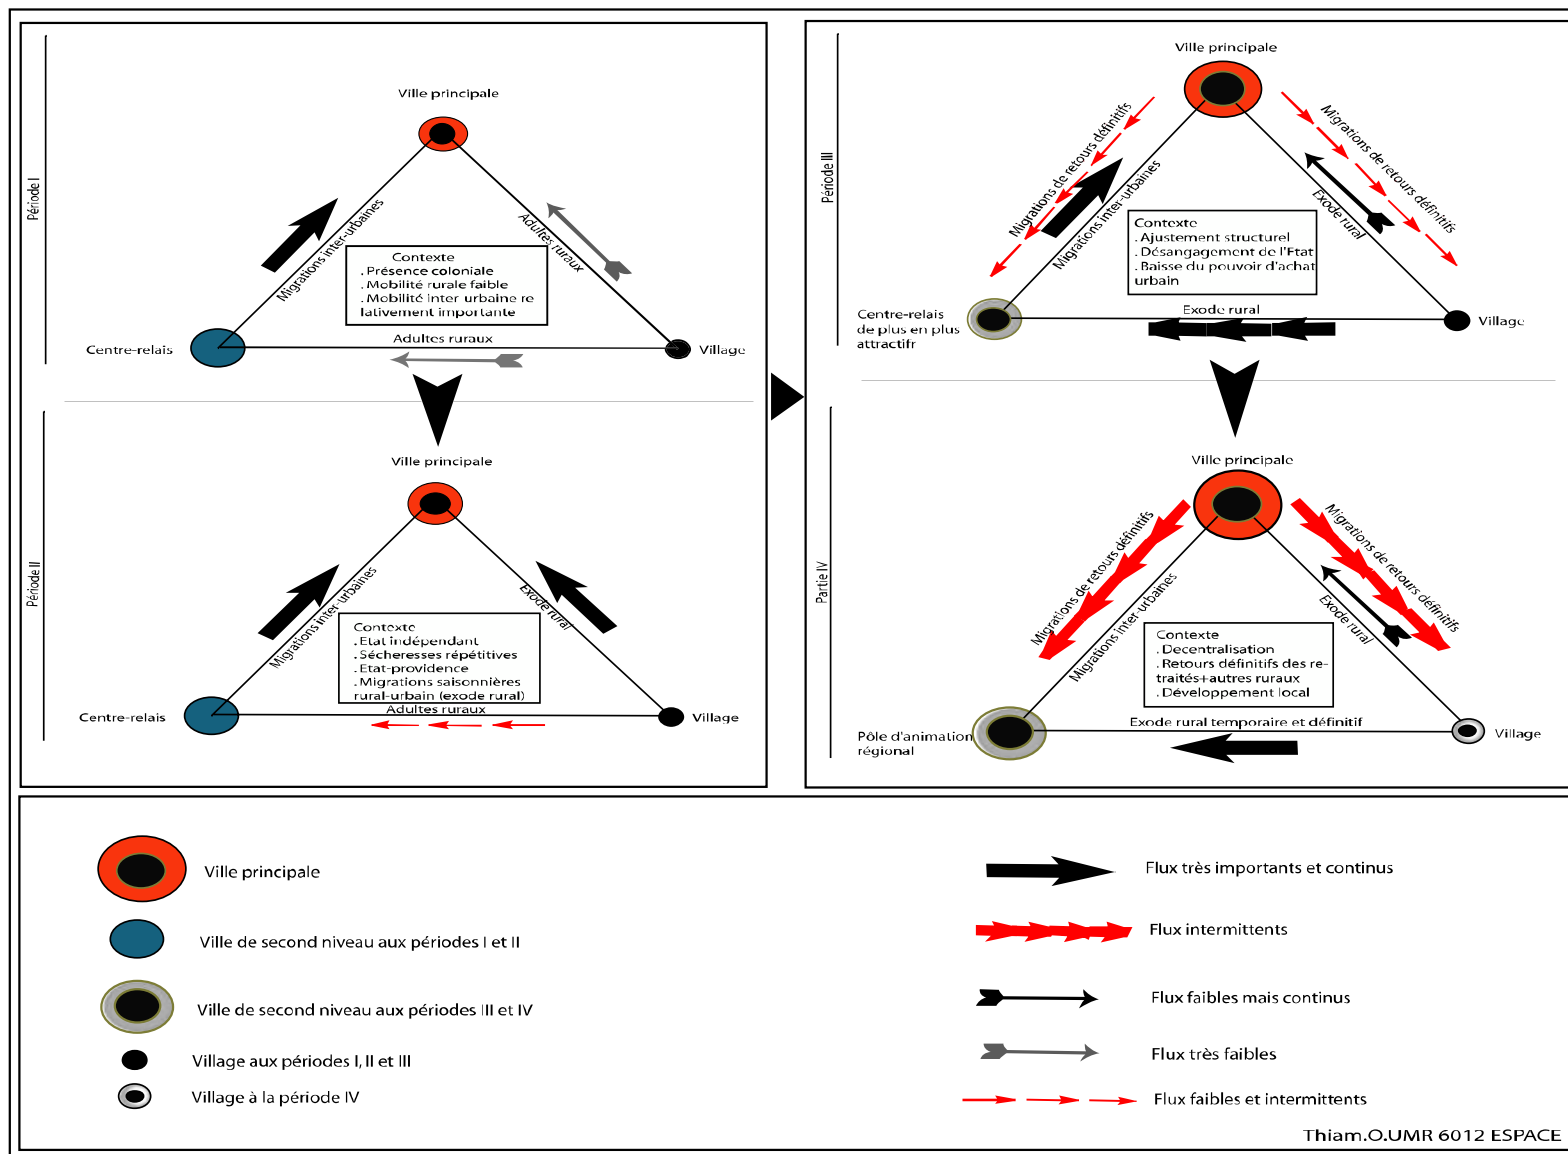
Période I

Ville principale

Migrations inter-urbaines

Adultes ruraux

Contexte
. Présence coloniale
. Mobilité rurale faible
. Mobilité inter urbaine relativement importante

Centre-relais

Adultes ruraux

Village

Période II

Ville principale

Migrations inter-urbaines

Exode rural

Contexte
. Etat indépendant
. Sécheresses répétitives
. Etat-providence
. Migrations saisonnières rural-urbain (exode rural)

Centre-relais

Adultes ruraux

Village

Période III

Ville principale

Migrations de retours définitifs

Migrations inter-urbaines

Migrations de retours définitifs

Exode rural

Contexte
. Ajustement structurel
. Désangagement de l'Etat
. Baisse du pouvoir d'achat urbain

Centre-relais de plus en plus attractifr

Exode rural

Village

Partie IV

Ville principale

Migrations de retours définitifs

Migrations inter-urbaines

Migrations de retours définitifs

Exode rural

Contexte
. Decentralisation
. Retours définitifs des retraités+autres ruraux
. Développement local

Pôle d'animation régional

Exode rural temporaire et définitif

Village

Ville principale

Ville de second niveau aux périodes I et II

Ville de second niveau aux périodes III et IV

Village aux périodes I, II et III

Village à la période IV

Flux très importants et continus

Flux intermittents

Flux faibles mais continus

Flux très faibles

Flux faibles et intermittents

Thiam.O.UMR 6012 ESPACE